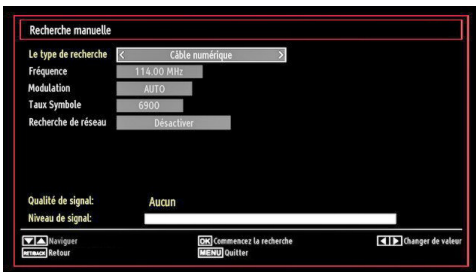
Recherche manuelle

Le type de recherche < Câble numérique >
Fréquence 114.00 MHz
Modulation AUTO
Taux Symbole 6900
Recherche de réseau Désactiver

Qualité de signal: Aucun
Niveau de signal:

Naviguer
RETURN Retour
OK Commencez la recherche
MENU Quitter
Changer de valeur